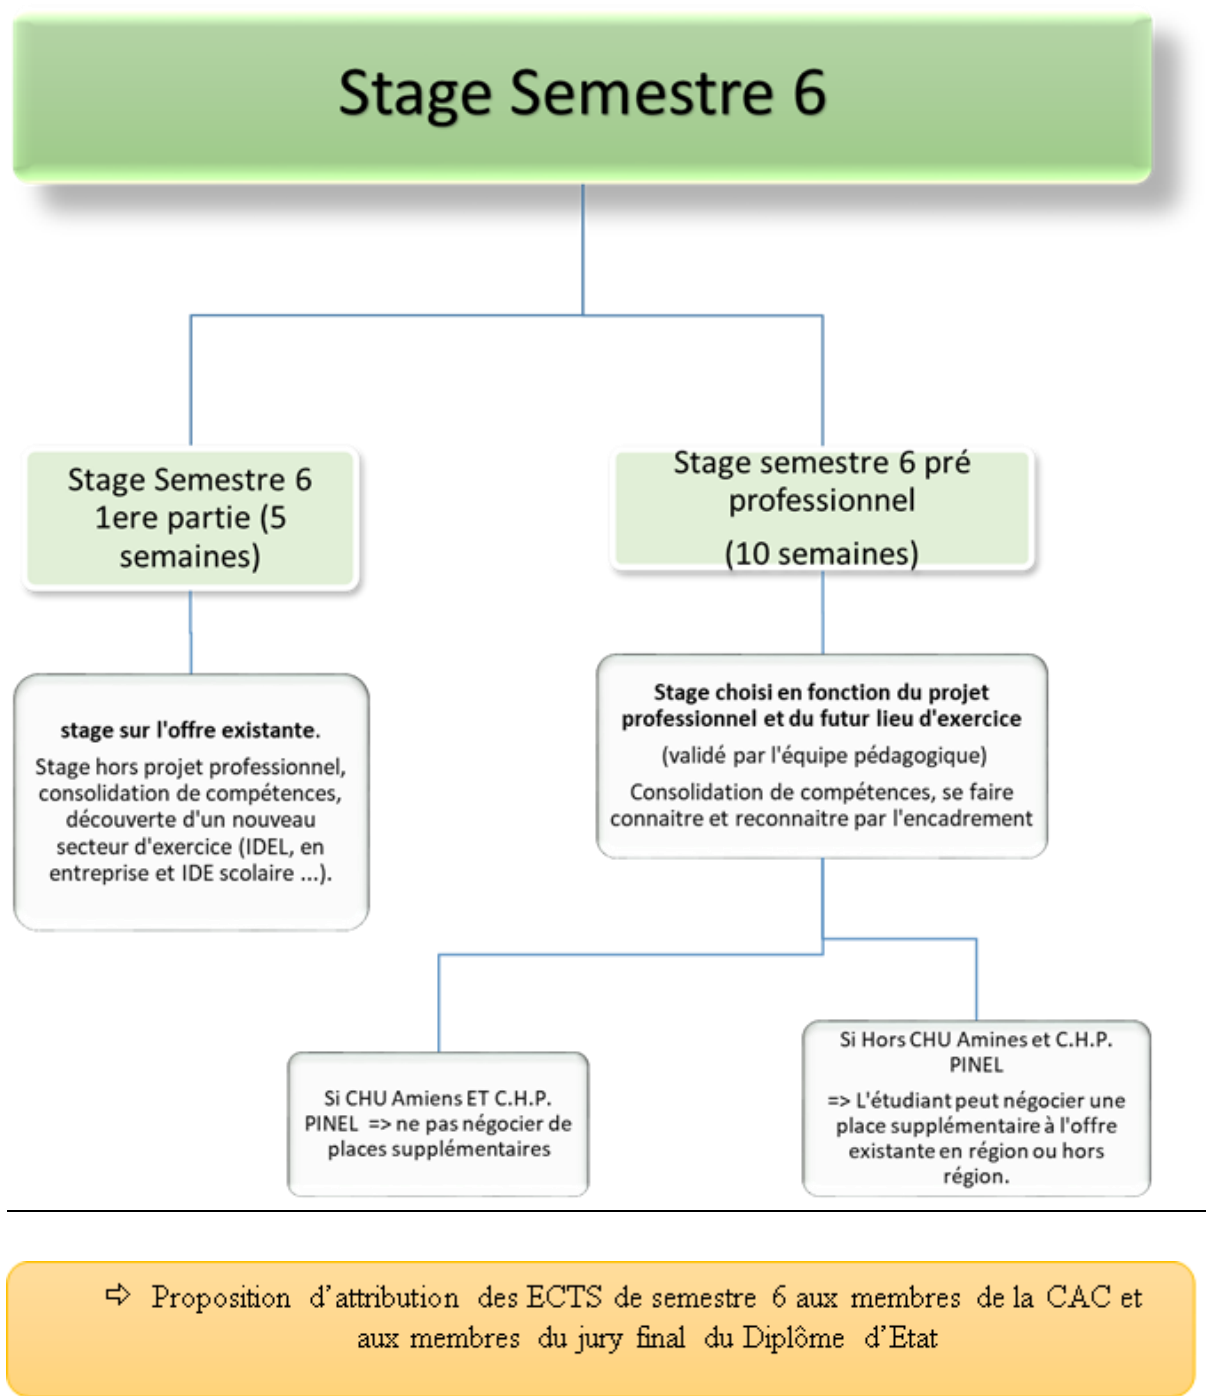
Stage Semestre 6

Stage Semestre 6 1ere partie (5 semaines)

Stage semestre 6 pré professionnel

(10 semaines)

stage sur l'offre existante.

Stage hors projet professionnel, consolidation de compétences, découverte d'un nouveau secteur d'exercice (IDEL, en entreprise et IDE scolaire ...).

Stage choisi en fonction du projet professionnel et du futur lieu d'exercice

(validé par l'équipe pédagogique)

Consolidation de compétences, se faire connaitre et reconnaitre par l'encadrement

Si CHU Amiens ET C.H.P. PINEL => ne pas négocier de places supplémentaires

Si Hors CHU Amines et C.H.P. PINEL

=> L'étudiant peut négocier une place supplémentaire à l'offre existante en région ou hors région.

⇨ Proposition d'attribution des ECTS de semestre 6 aux membres de la CAC et aux membres du jury final du Diplôme d'Etat